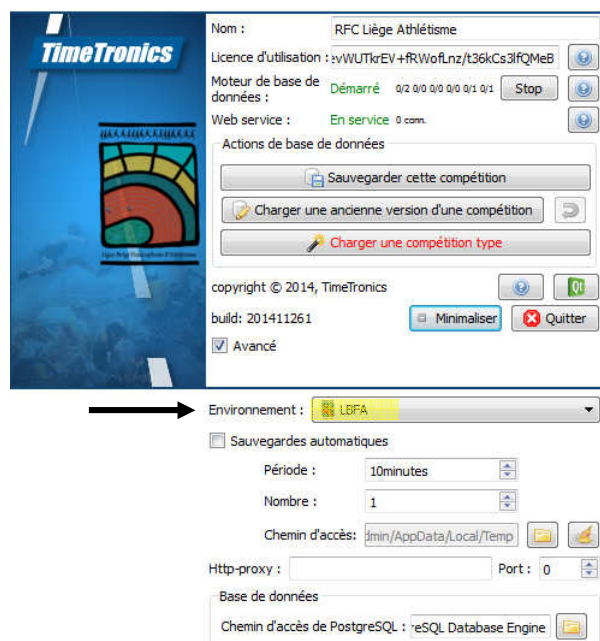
TimeTronics

Ligue Belge Francophone d'Athlétisme

Nom : RFC Liège Athlétisme

Licence d'utilisation : :vWUTkrEV+fRWofLnz/t36kCs3lfQMeB

Moteur de base de données : Démarré 0/2 0/0 0/0 0/0 0/1 0/1 Stop

Web service : En service 0 conn.

Actions de base de données

Sauvegarder cette compétition

Charger une ancienne version d'une compétition

Charger une compétition type

copyright © 2014, TimeTronics

Qt

build: 201411261

Minimaliser

Quitter

Avancé

Environnement : LBFA

Sauvegardes automatiques

Période : 10minutes

Nombre : 1

Chemin d'accès: dmin/AppData/Local/Temp

Http-proxy :

Port : 0

Base de données

Chemin d'accès de PostgreSQL : reSQL Database Engine